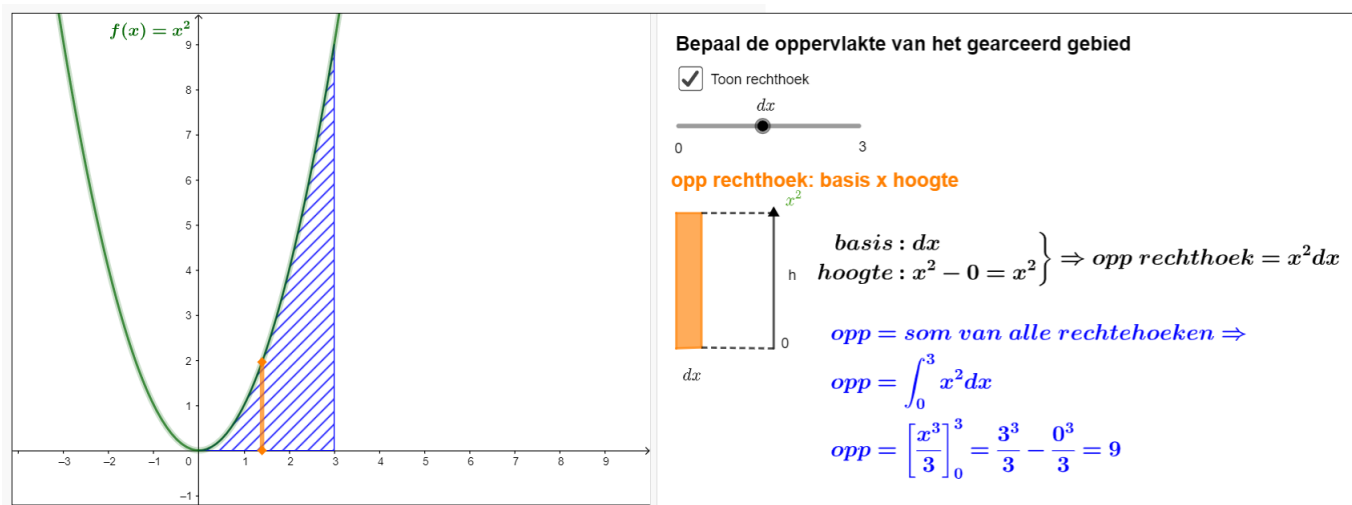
$f(x) = x^2$

9
8
7
6
5
4
3
2
1
−1

−3 −2 −1 0 1 2 3 4 5 6 7 8 9

Bepaal de oppervlakte van het gearceerd gebied

Toon rechthoek

$dx$

0 3

opp rechthoek: basis x hoogte

$x^2$

h

0

$dx$

$\left.\begin{matrix} basis: dx \\ hoogte: x^2 - 0 = x^2 \end{matrix}\right\} \Rightarrow opp\ rechthoek = x^2 dx$

$opp = som\ van\ alle\ rechtehoeken \Rightarrow$

$opp = \int_0^3 x^2 dx$

$opp = \left[\frac{x^3}{3}\right]_0^3 = \frac{3^3}{3} - \frac{0^3}{3} = 9$